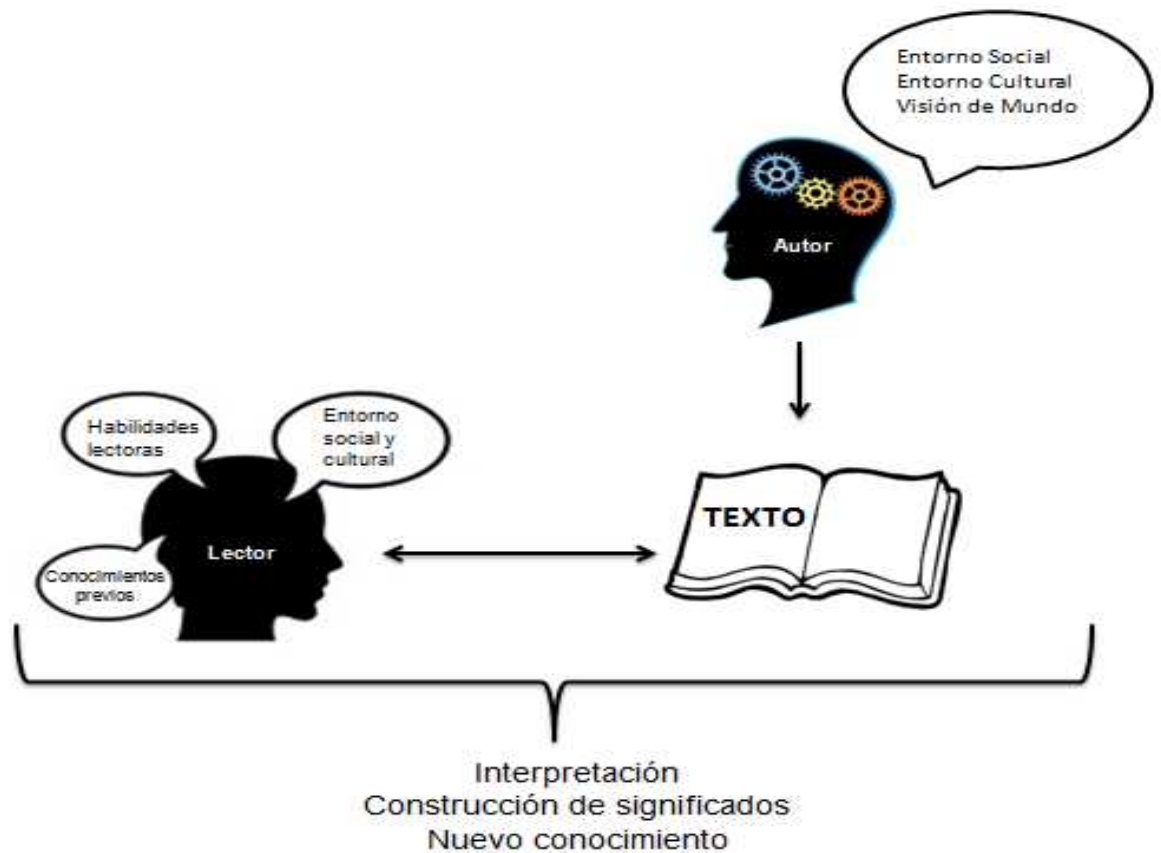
Entorno Social
Entorno Cultural
Visión de Mundo

Autor

Habilidades lectoras

Entorno social y cultural

Conocimientos previos

Lector

TEXTO

Interpretación
Construcción de significados
Nuevo conocimiento